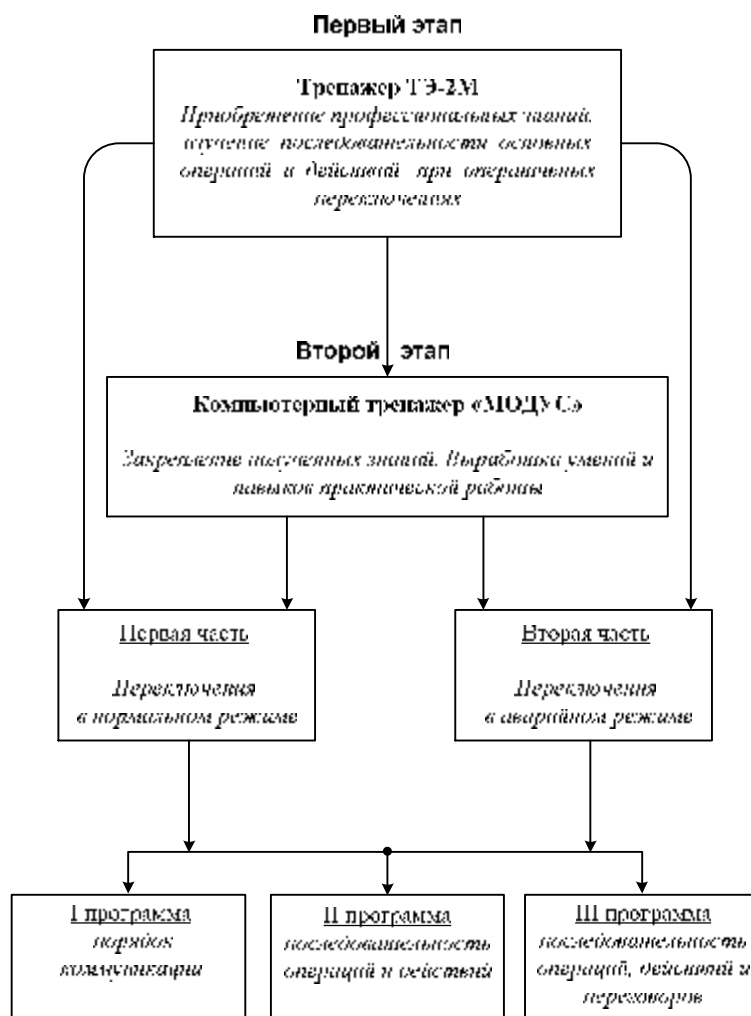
Первый этап

Тренажер ТЭ-2М
Приобретение профессиональных знаний, изучение последовательности основных операций и действий при оперативных переключениях

Второй этап

Компьютерный тренажер «МОДУС»

Закрепление полученных знаний. Выработка умений и навыков практической работы

Первая часть

Переключения в нормальном режиме

Вторая часть

Переключения в аварийном режиме

I программа
порядок коммутации

II программа
последовательность операций и действий

III программа
последовательность операций, действий и переговоров